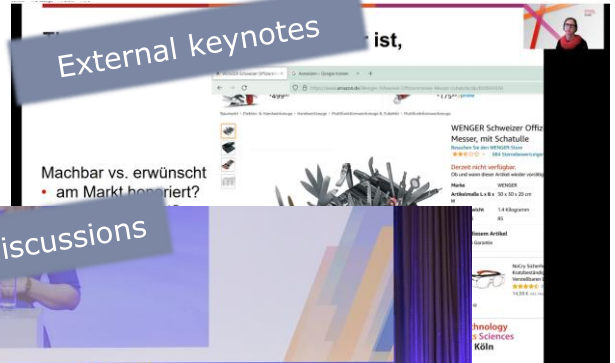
External keynotes

ist,

Machbar vs. erwünscht
• am Markt honoriert?

WENGER Schweizer Offiz
Messer, mit Schatulle
Besuche den WENGER-Store
684 Sternebewertungen
Derzeit nicht verfügbar.
Marke WENGER
30 x 30 x 20 cm
1,4 Kilogramm
85

iscussions

Technology
s Sciences
Köln